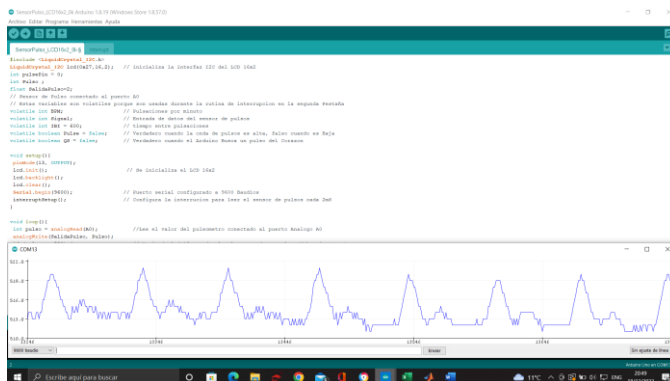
SensorPulso_LCD16x2_I2c Arduino 1.8.19 (Windows Store 1.8.57.0)
Archivo Editar Programa Herramientas Ayuda

SensorPulso_LCD16x2_I2c § Interrupt

#include <LiquidCrystal_I2C.h>
LiquidCrystal_I2C lcd(0x27,16,2); // Inicializa la interfaz I2C del LCD 16x2
int pulsePin = 0;
int Pulso ;
float SalidaPulso=0;
// Sensor de Pulso conectado al puerto A0
// Estas variables son volatiles porque son usadas durante la rutina de interrupcion en la segunda Pestaña
volatile int BPM; // Pulsaciones por minuto
volatile int Signal; // Entrada de datos del sensor de pulsos
volatile int IBI = 600; // tiempo entre pulsaciones
volatile boolean Pulse = false; // Verdadero cuando la onda de pulsos es alta, falso cuando es Baja
volatile boolean QS = false; // Verdadero cuando el Arduino Busca un pulso del Corazon

void setup(){
pinMode(13, OUTPUT);
lcd.init(); // Se inicializa el LCD 16x2
lcd.backlight();
lcd.clear();
Serial.begin(9600); // Puerto serial configurado a 9600 Baudios
interruptSetup(); // Configura la interrupcion para leer el sensor de pulsos cada 2mS
}

void loop(){
int pulso = analogRead(A0); //lee el valor del pulsometro conectado al puerto Analogo A0
analogWrite(SalidaPulso, Pulso);

COM13
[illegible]
9600 baudio
Borrar
Sin ajuste de línea

Arduino Uno en COM1
Escribe aquí para buscar
11°C
20:49